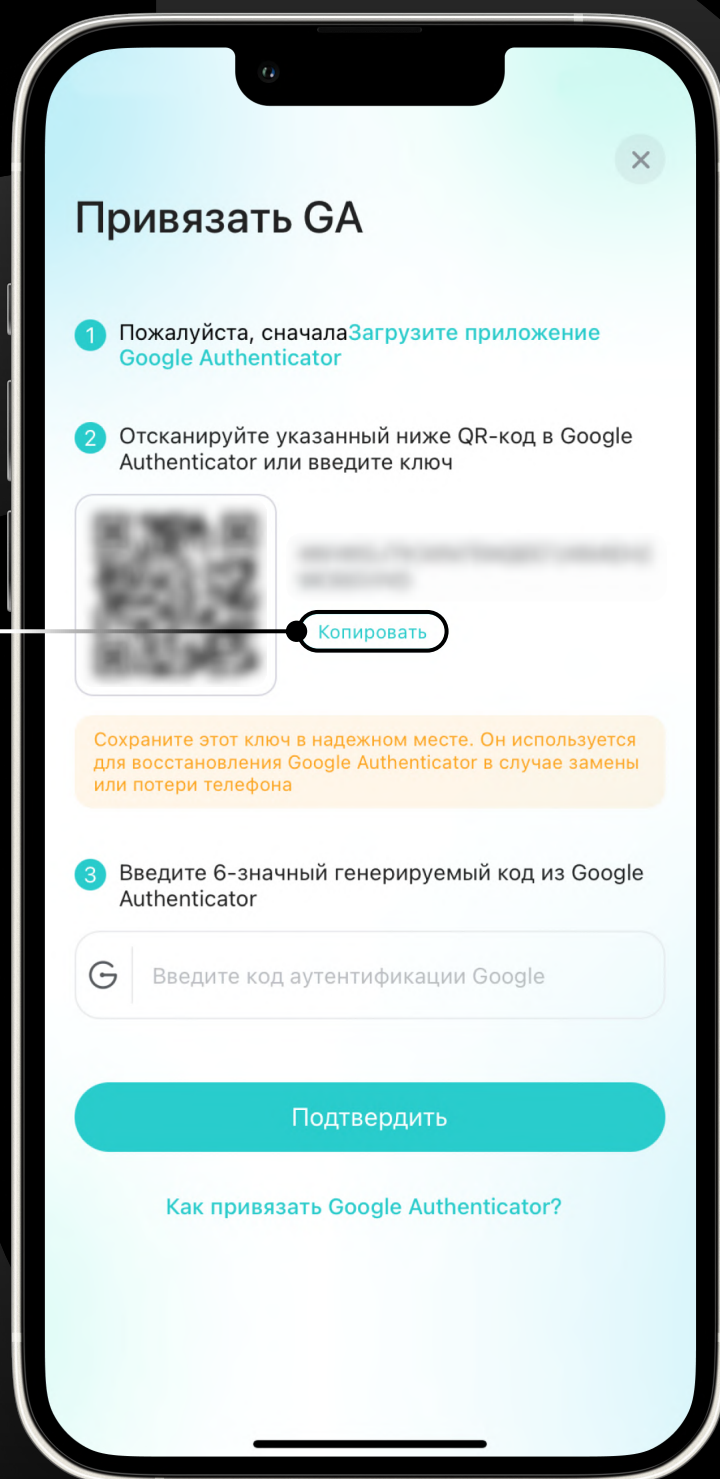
Привязать GA

1 Пожалуйста, сначалаЗагрузите приложение Google Authenticator

2 Отсканируйте указанный ниже QR-код в Google Authenticator или введите ключ

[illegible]

Копировать

Сохраните этот ключ в надежном месте. Он используется для восстановления Google Authenticator в случае замены или потери телефона

3 Введите 6-значный генерируемый код из Google Authenticator

Введите код аутентификации Google

Подтвердить

Как привязать Google Authenticator?